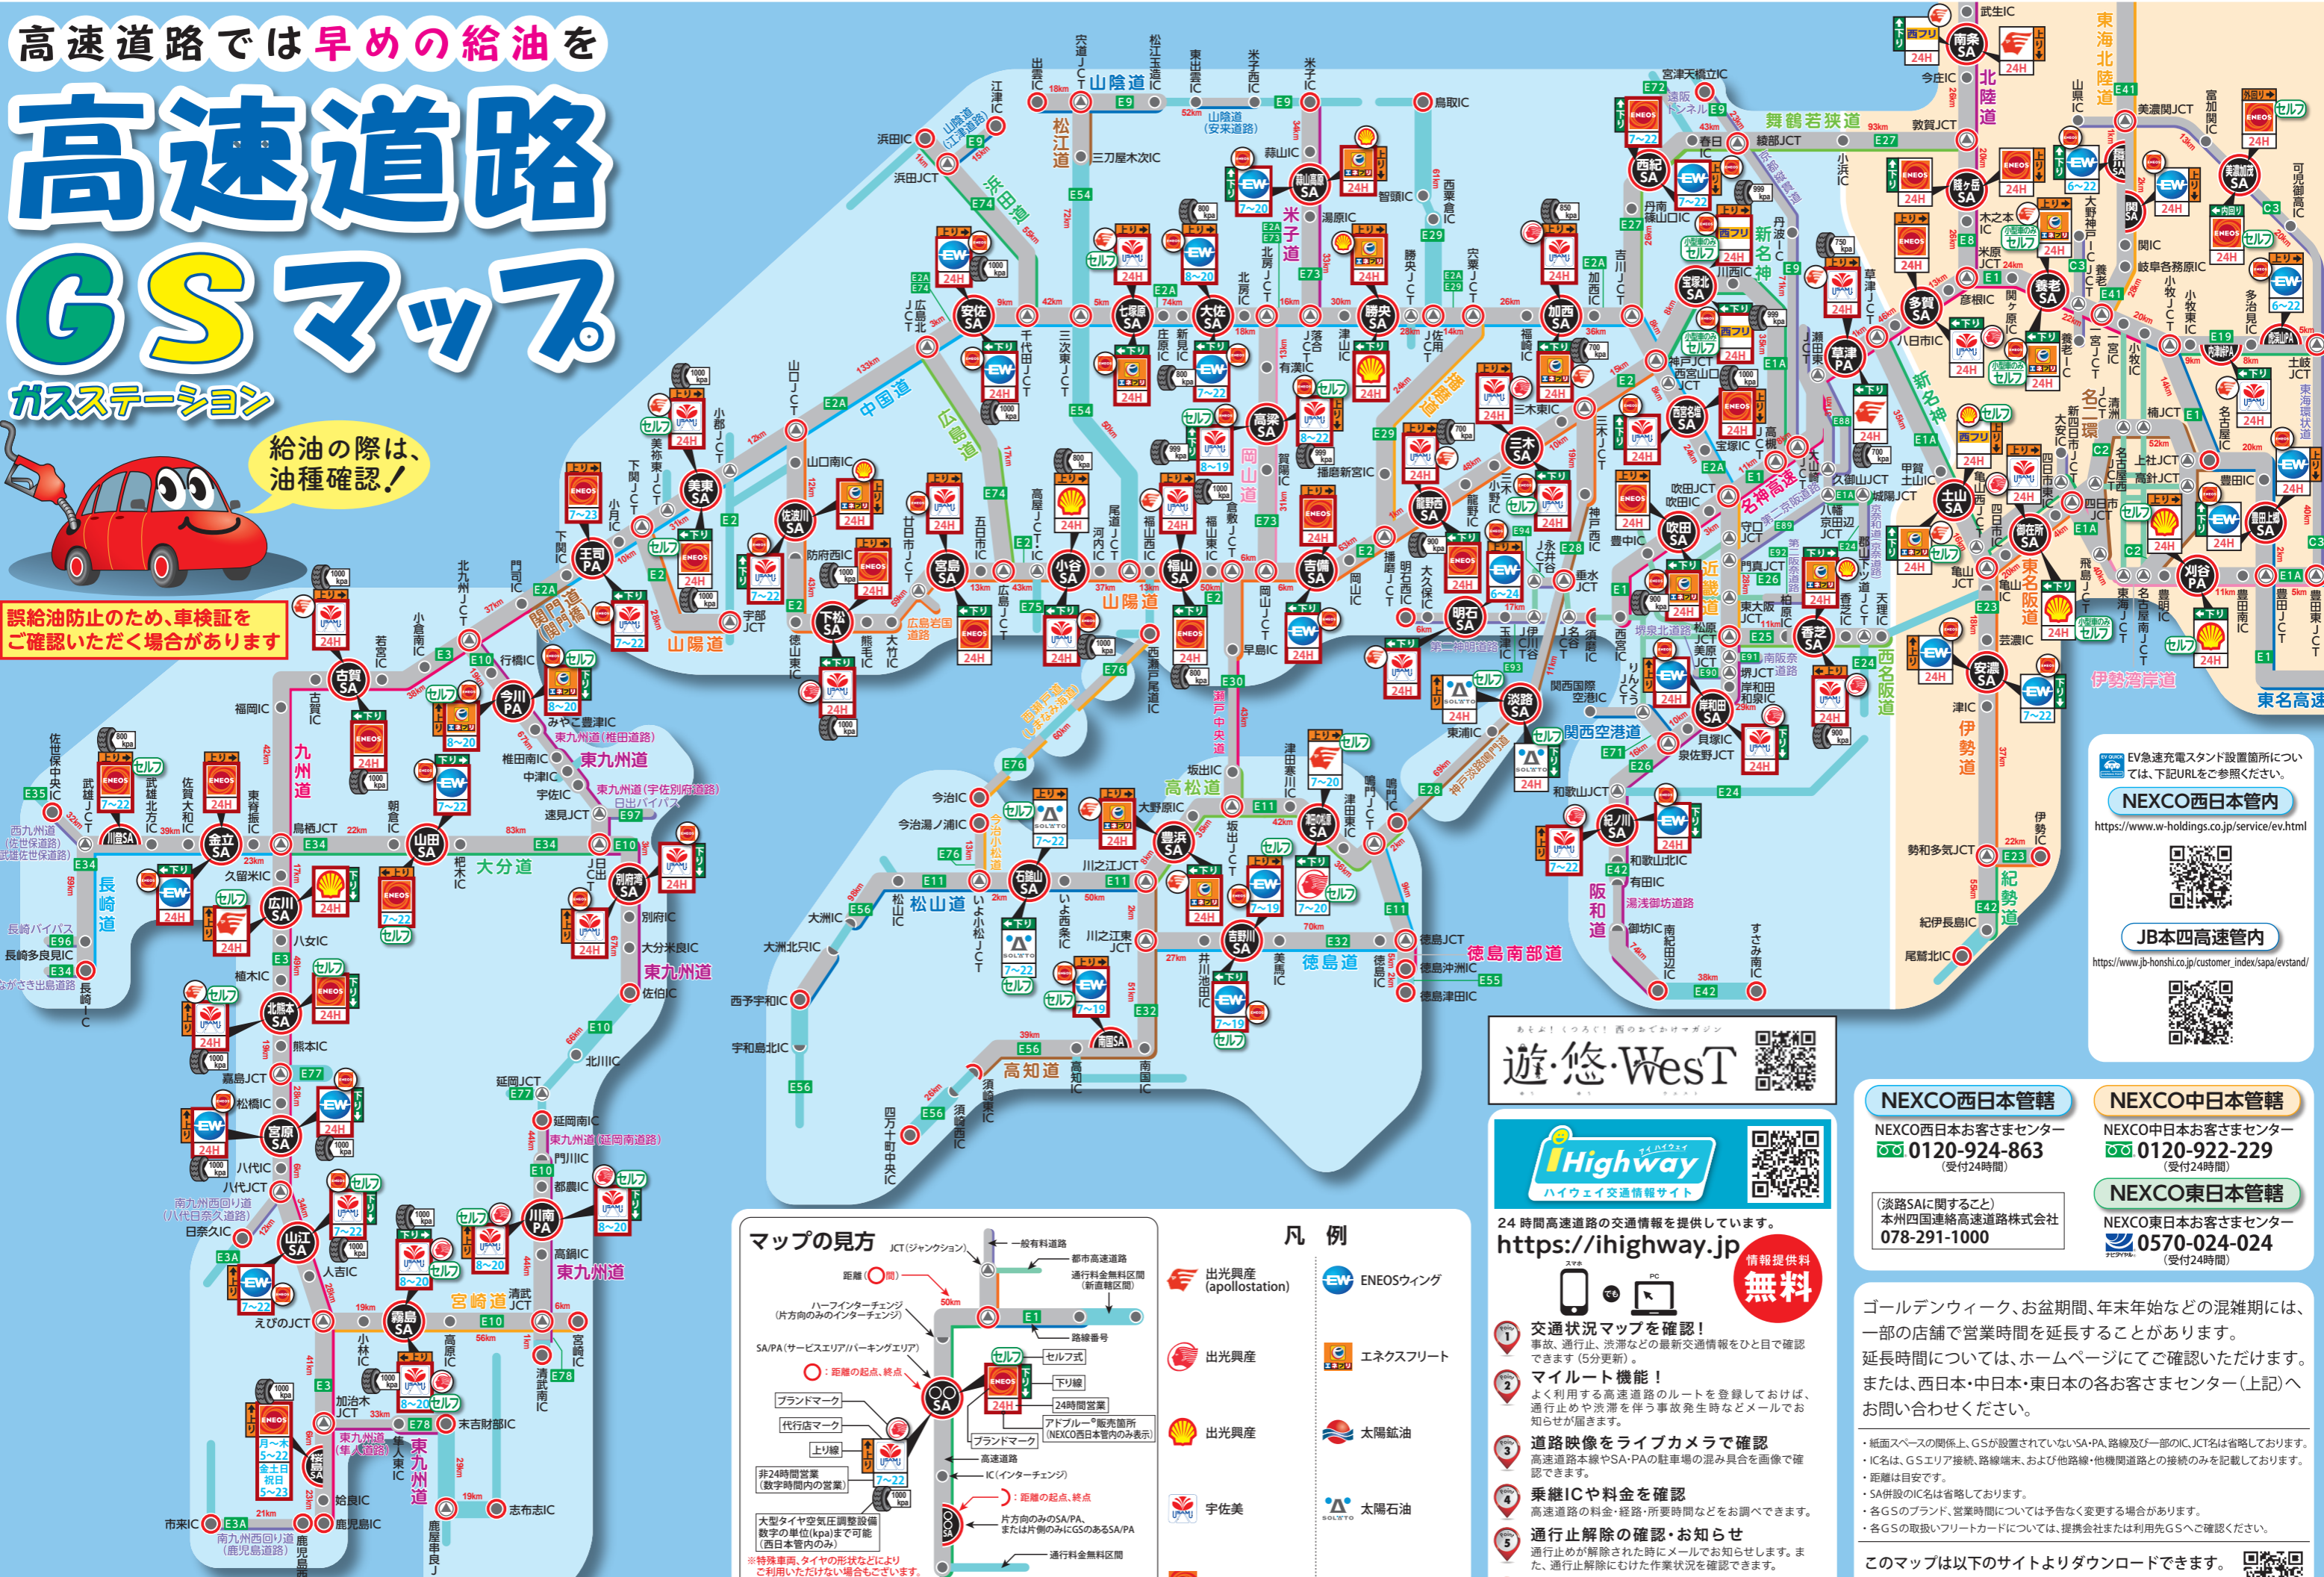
高速道路では早めの給油を

高速道路GSマップ

ガスステーション

給油の際は、油種確認！

誤給油防止のため、車検証をご確認いただく場合があります

山陰道　松江道　浜田道　中国道　広島道　岡山道　播但道　舞鶴若狭道　新名神　名神高速　第二京阪道路　近畿道　西名阪道　阪和道　関西空港道　山陽道　関門橋　九州道　東九州道　大分道　長崎道　宮崎道　松山道　高松道　徳島道　高知道　瀬戸中央道　神戸淡路鳴門道　伊勢湾岸道　伊勢道　紀勢道　東名阪道　北陸道　東海北陸道　東名高速

NEXCO西日本管轄
NEXCO西日本お客さまセンター
0120-924-863
(受付24時間)

NEXCO中日本管轄
NEXCO中日本お客さまセンター
0120-922-229
(受付24時間)

(淡路SAに関すること)
本州四国連絡高速道路株式会社
078-291-1000

NEXCO東日本管轄
NEXCO東日本お客さまセンター
0570-024-024
(受付24時間)

EV急速充電スタンド設置箇所については、下記URLをご参照ください。
NEXCO西日本管内
https://www.w-holdings.co.jp/service/ev.html
JB本四高速管内
https://www.jb-honshi.co.jp/customer_index/sapa/evstand/

遊・悠・WesT

iHighway ハイウェイ交通情報サイト
24時間高速道路の交通情報を提供しています。
https://ihighway.jp
情報提供料無料
交通状況マップを確認！
事故、通行止、渋滞などの最新交通情報をひと目で確認できます（5分更新）。
マイルート機能！
よく利用する高速道路のルートを登録しておけば、通行止めや渋滞を伴う事故発生時などメールでお知らせが届きます。
道路映像をライブカメラで確認
高速道路本線やSA・PAの駐車場の混み具合を画像で確認できます。
乗継ICや料金を確認
高速道路の料金・経路・所要時間などをお調べできます。
通行止解除の確認・お知らせ
通行止めが解除された時にメールでお知らせします。また、通行止解除にむけた作業状況を確認できます。

マップの見方
JCT(ジャンクション)　一般有料道路　都市高速道路　通行料金無料区間(新直轄区間)　距離　間　ハーフインターチェンジ(片方向のみのインターチェンジ)　SA/PA(サービスエリア/パーキングエリア)　距離の起点、終点　路線番号　セルフ式　下り線　24時間営業　ブランドマーク　代行店マーク　上り線　アドブルー販売箇所(NEXCO西日本管内のみ表示)　非24時間営業(数字時間内の営業)　大型タイヤ空気圧調整設備 数字の単位(kpa)まで可能(西日本管内のみ)　高速道路　IC(インターチェンジ)　片方向のみのSA/PA、または片側のみにGSのあるSA/PA　通行料金無料区間
※特殊車両、タイヤの形状などにより ご利用いただけない場合もございます。

凡例
出光興産(apollostation)　ENEOSウィング　出光興産　エネクスフリート　出光興産　太陽鉱油　宇佐美　太陽石油

ゴールデンウィーク、お盆期間、年末年始などの混雑期には、一部の店舗で営業時間を延長することがあります。
延長時間については、ホームページにてご確認いただけます。
または、西日本・中日本・東日本の各お客さまセンター（上記）へお問い合わせください。

・紙面スペースの関係上、GSが設置されていないSA・PA、路線及び一部のIC、JCT名は省略しております。
・IC名は、GSエリア接続、路線端末、および他路線・他機関道路との接続のみを記載しております。
・距離は目安です。
・SA併設のIC名は省略しております。
・各GSのブランド、営業時間については予告なく変更する場合があります。
・各GSの取扱いフリーカードについては、提携会社または利用先GSへご確認ください。

このマップは以下のサイトよりダウンロードできます。